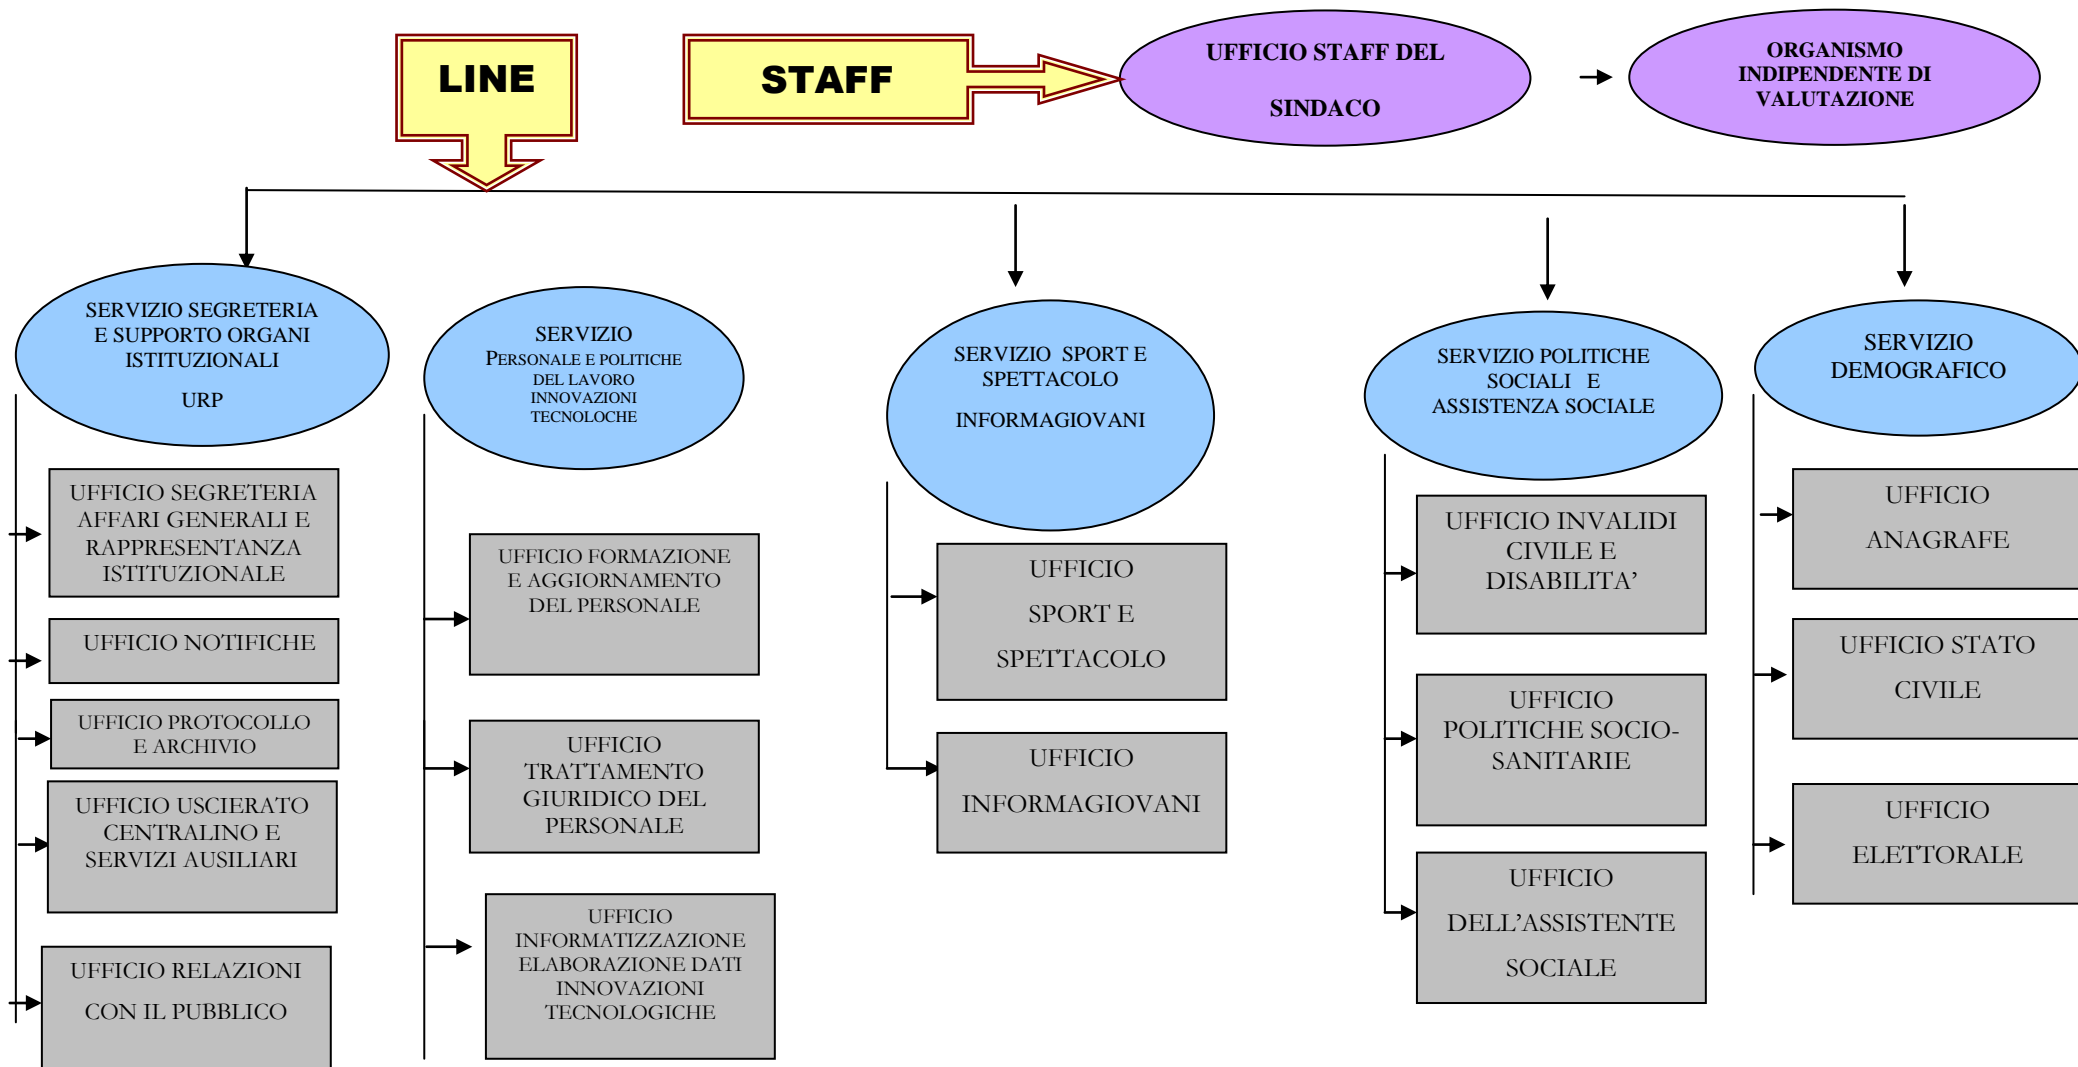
LINE

STAFF

UFFICIO STAFF DEL SINDACO

ORGANISMO INDIPENDENTE DI VALUTAZIONE

SERVIZIO SEGRETERIA E SUPPORTO ORGANI ISTITUZIONALI

URP

UFFICIO SEGRETERIA AFFARI GENERALI E RAPPRESENTANZA ISTITUZIONALE

UFFICIO NOTIFICHE

UFFICIO PROTOCOLLO E ARCHIVIO

UFFICIO USCIERATO CENTRALINO E SERVIZI AUSILIARI

UFFICIO RELAZIONI CON IL PUBBLICO

SERVIZIO PERSONALE E POLITICHE DEL LAVORO INNOVAZIONI TECNOLOCHE

UFFICIO FORMAZIONE E AGGIORNAMENTO DEL PERSONALE

UFFICIO TRATTAMENTO GIURIDICO DEL PERSONALE

UFFICIO INFORMATIZZAZIONE ELABORAZIONE DATI INNOVAZIONI TECNOLOGICHE

SERVIZIO SPORT E SPETTACOLO

INFORMAGIOVANI

UFFICIO SPORT E SPETTACOLO

UFFICIO INFORMAGIOVANI

SERVIZIO POLITICHE SOCIALI E ASSISTENZA SOCIALE

UFFICIO INVALIDI CIVILE E DISABILITA'

UFFICIO POLITICHE SOCIO-SANITARIE

UFFICIO DELL'ASSISTENTE SOCIALE

SERVIZIO DEMOGRAFICO

UFFICIO ANAGRAFE

UFFICIO STATO CIVILE

UFFICIO ELETTORALE